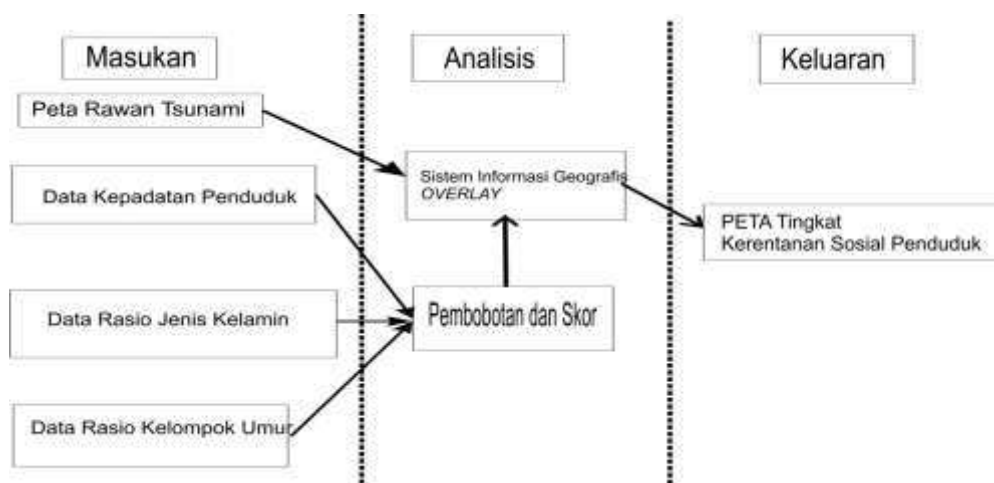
Masukan

Analisis

Keluaran

Peta Rawan Tsunami

Data Kepadatan Penduduk

Data Rasio Jenis Kelamin

Data Rasio Kelompok Umur

Sistem Informasi Geografis
OVERLAY

Pembobotan dan Skor

PETA Tingkat
Kerentanan Sosial Penduduk